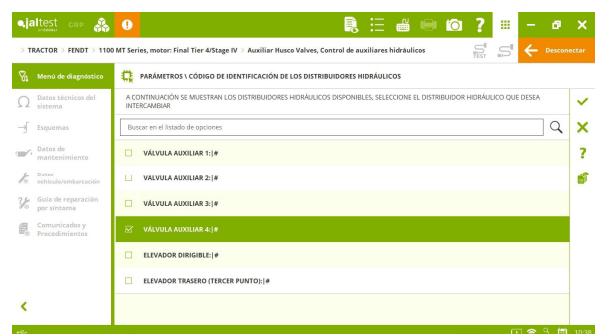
jaltest CGP

> TRACTOR > FENDT > 1100 MT Series, motor: Final Tier 4/Stage IV > Auxiliar Husco Valves, Control de auxiliares hidráulicos

TEST

Desconectar

Menú de diagnóstico

Datos técnicos del sistema

Esquemas

Datos de mantenimiento

Datos vehículo/embarcación

Guía de reparación por síntoma

Comunicados y Procedimientos

PARÁMETROS \ CÓDIGO DE IDENTIFICACIÓN DE LOS DISTRIBUIDORES HIDRÁULICOS

A CONTINUACIÓN SE MUESTRAN LOS DISTRIBUIDORES HIDRÁULICOS DISPONIBLES, SELECCIONE EL DISTRIBUIDOR HIDRÁULICO QUE DESEA INTERCAMBIAR

Buscar en el listado de opciones

VÁLVULA AUXILIAR 1:|#

VÁLVULA AUXILIAR 2:|#

VÁLVULA AUXILIAR 3:|#

VÁLVULA AUXILIAR 4:|#

ELEVADOR DIRIGIBLE:|#

ELEVADOR TRASERO (TERCER PUNTO):|#

?

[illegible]